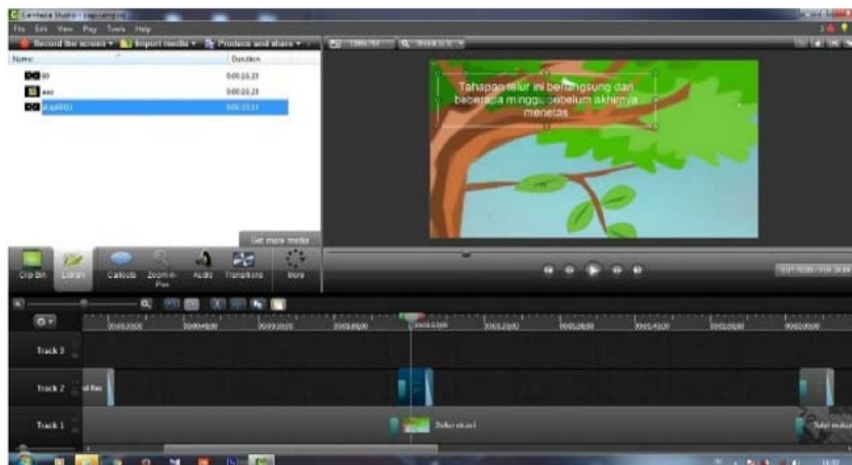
Camtasia Studio - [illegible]

File Edit View Play Tools Help

Record the screen ▾ Import media ▾ Produce and share ▾

Name Duration

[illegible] 0:00:16.23

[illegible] 0:00:16.23

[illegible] 0:00:13.14

Tahapan telur ini berlangsung dari beberapa minggu sebelum akhirnya menetas

Get more media

Clip Bin Library Callouts Zoom-n-Pan Audio Transitions More

Track 3

Track 2

Track 1